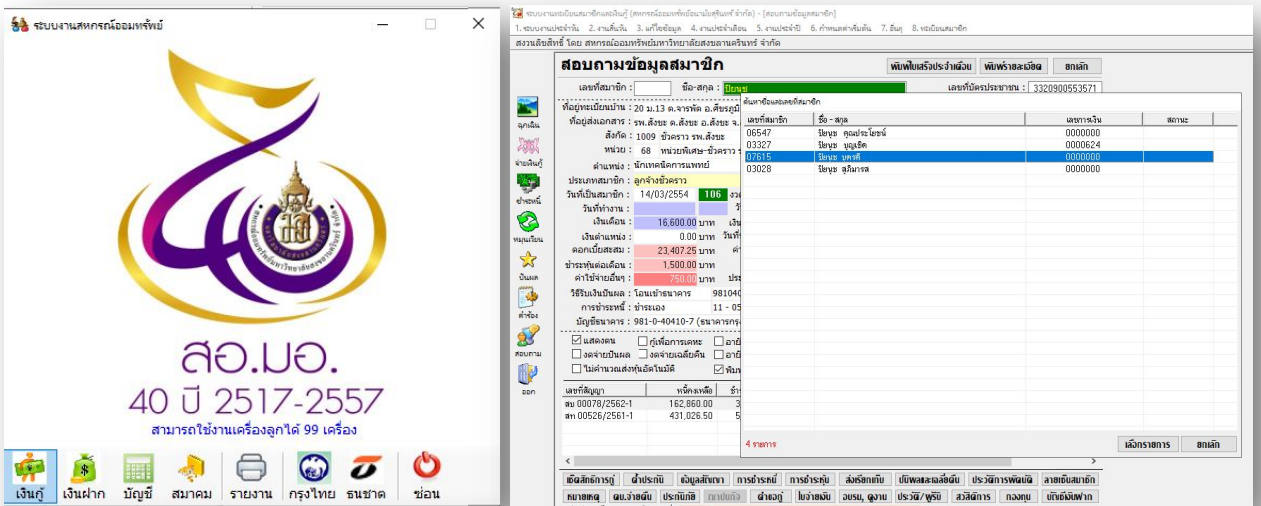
ระบบงานสหกรณ์ออมทรัพย์

สอ.มอ.
40 ปี 2517-2557
สามารถใช้งานเครื่องลูกได้ 99 เครื่อง

เงินกู้ เงินฝาก บัญชี สมาคม รายงาน กรุงไทย ธนชาต ซ่อน

ระบบงานทะเบียนสมาชิกและหุ้น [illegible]
1. ระบบงานประจำวัน 2. งานสิ้นวัน 3. แก้ไขข้อมูล 4. งานประจำเดือน 5. งานประจำปี 6. กำหนดค่าเริ่มต้น 7. อื่นๆ 8. ทะเบียนสมาชิก
สงวนลิขสิทธิ์ โดย สหกรณ์ออมทรัพย์มหาวิทยาลัยสงขลานครินทร์ จำกัด

สอบถามข้อมูลสมาชิก
พิมพ์ใบเสร็จประจำเดือน พิมพ์รายละเอียด ยกเลิก
เลขที่สมาชิก : ชื่อ-สกุล : ปิยนุช เลขที่บัตรประชาชน : 3320900553571

ที่อยู่ทะเบียนบ้าน : 20 ม.13 ต.จารพัด อ.ศีขรภูมิ
ที่อยู่ส่งเอกสาร : รพ.สังขะ ต.สังขะ อ.สังขะ จ.
สังกัด : 1009 ชั่วคราว รพ.สังขะ
หน่วย : 68 หน่วยพิเศษ-ชั่วคราว
ตำแหน่ง : นักเทคนิคการแพทย์
ประเภทสมาชิก : ลูกจ้างชั่วคราว
วันที่เป็นสมาชิก : 14/03/2554 106
วันที่ทำงาน :
เงินเดือน : 16,600.00 บาท
เงินตำแหน่ง : 0.00 บาท
ดอกเบี้ยสะสม : 23,407.25 บาท
ชำระหุ้นต่อเดือน : 1,500.00 บาท
ค่าใช้จ่ายอื่นๆ : 750.00 บาท
วิธีรับเงินปันผล : โอนเข้าธนาคาร 981040
การชำระหนี้ : ชำระเอง 11 - 05
บัญชีธนาคาร : 981-0-40410-7 (ธนาคารกรุ
แสดงตน กู้เพื่อการเคหะ
งดจ่ายปันผล งดจ่ายเฉลี่ยคืน
ไม่คำนวณส่งหุ้นอัตโนมัติ

เลขที่สัญญา หนี้คงเหลือ
สม 00078/2562-1 162,860.00
สท 00526/2561-1 431,026.50

ค้นหาชื่อและเลขที่สมาชิก
| เลขที่สมาชิก | ชื่อ - สกุล | เลขทะเบียน | สถานะ |
|---|---|---|---|
| 06547 | ปิยนุช คุณประโยชน์ | 0000000 | |
| 03327 | ปิยนุช บุญเชิด | 0000624 | |
| 07615 | ปิยนุช บุตรดี | 0000000 | |
| 03028 | ปิยนุช สุกิมารส | 0000000 | |
4 รายการ
เลือกรายการ ยกเลิก

ลูกเงิน จ่ายเงินกู้ ชำระหนี้ หมุนเวียน ปันผล คำร้อง สอบถาม ออก

เงินสิทธิการกู้ ผู้ค้ำประกัน ข้อมูลสัญญา การชำระหนี้ ส่งเรียกเก็บ ปันผลและเฉลี่ยคืน ประวัติการพักนิติ ลายเซ็นสมาชิก
หมายเหตุ ฝน.จ่ายปันผล ประกันภัย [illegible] ฝากออม ใบจ่ายเงิน อบรม, ดูงาน ประวัติ/ฟูรับ สวัสดิการ กองทุน บัญชีเงินฝาก